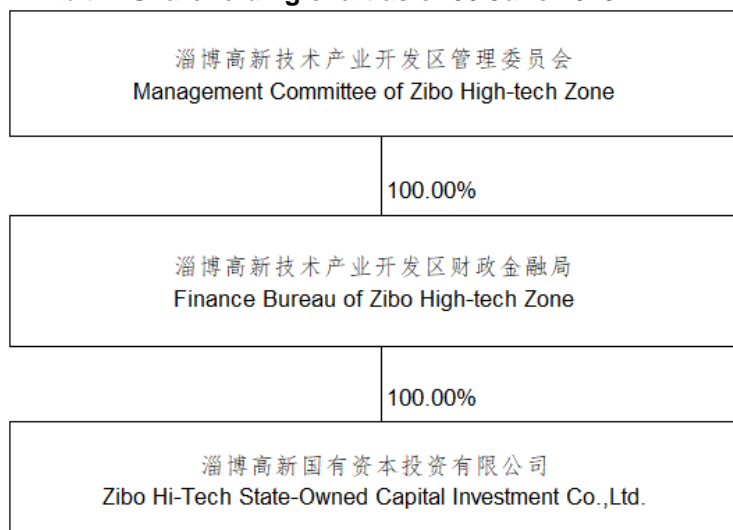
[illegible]

淄博高新技术产业开发区管理委员会
Management Committee of Zibo High-tech Zone

100.00%

淄博高新技术产业开发区财政金融局
Finance Bureau of Zibo High-tech Zone

100.00%

淄博高新国有资本投资有限公司
Zibo Hi-Tech State-Owned Capital Investment Co.,Ltd.